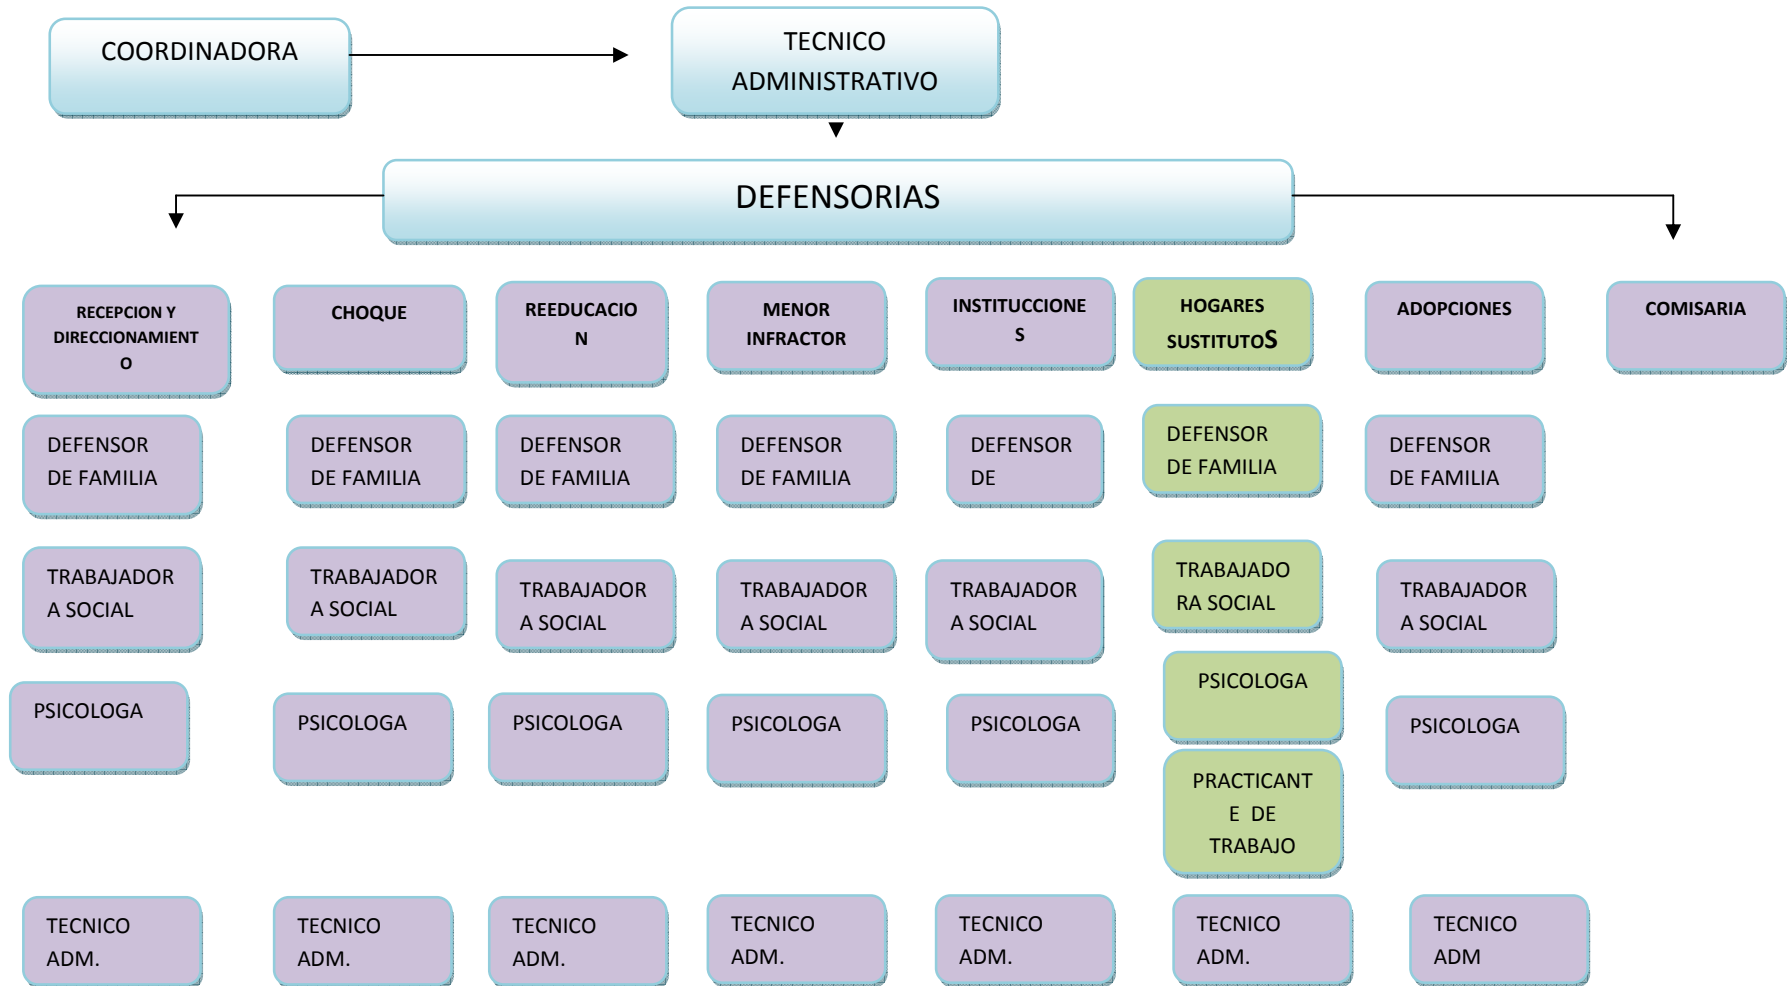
COORDINADORA

TECNICO ADMINISTRATIVO

DEFENSORIAS

RECEPCION Y DIRECCIONAMIENTO

CHOQUE

REEDUCACION

MENOR INFRACTOR

INSTITUCCIONES

HOGARES SUSTITUTOS

ADOPCIONES

COMISARIA

DEFENSOR DE FAMILIA

DEFENSOR DE FAMILIA

DEFENSOR DE FAMILIA

DEFENSOR DE FAMILIA

DEFENSOR DE

DEFENSOR DE FAMILIA

DEFENSOR DE FAMILIA

TRABAJADORA SOCIAL

TRABAJADORA SOCIAL

TRABAJADORA SOCIAL

TRABAJADORA SOCIAL

TRABAJADORA SOCIAL

TRABAJADORA SOCIAL

TRABAJADORA SOCIAL

PSICOLOGA

PSICOLOGA

PSICOLOGA

PSICOLOGA

PSICOLOGA

PSICOLOGA

PSICOLOGA

PRACTICANTE DE TRABAJO

TECNICO ADM.

TECNICO ADM.

TECNICO ADM.

TECNICO ADM.

TECNICO ADM.

TECNICO ADM.

TECNICO ADM